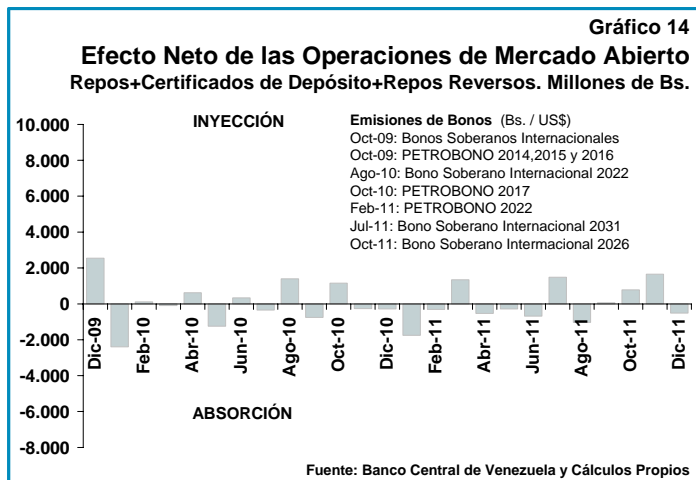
Gráfico 14
Efecto Neto de las Operaciones de Mercado Abierto
Repos+Certificados de Depósito+Repos Reversos. Millones de Bs.

INYECCIÓN

Emisiones de Bonos (Bs. / US$)
Oct-09: Bonos Soberanos Internacionales
Oct-09: PETROBONO 2014,2015 y 2016
Ago-10: Bono Soberano Internacional 2022
Oct-10: PETROBONO 2017
Feb-11: PETROBONO 2022
Jul-11: Bono Soberano Internacional 2031
Oct-11: Bono Soberano Internacional 2026

10.000
8.000
6.000
4.000
2.000
0
-2.000
-4.000
-6.000
-8.000

Dic-09
Feb-10
Abr-10
Jun-10
Ago-10
Oct-10
Dic-10
Feb-11
Abr-11
Jun-11
Ago-11
Oct-11
Dic-11

ABSORCIÓN

Fuente: Banco Central de Venezuela y Cálculos Propios